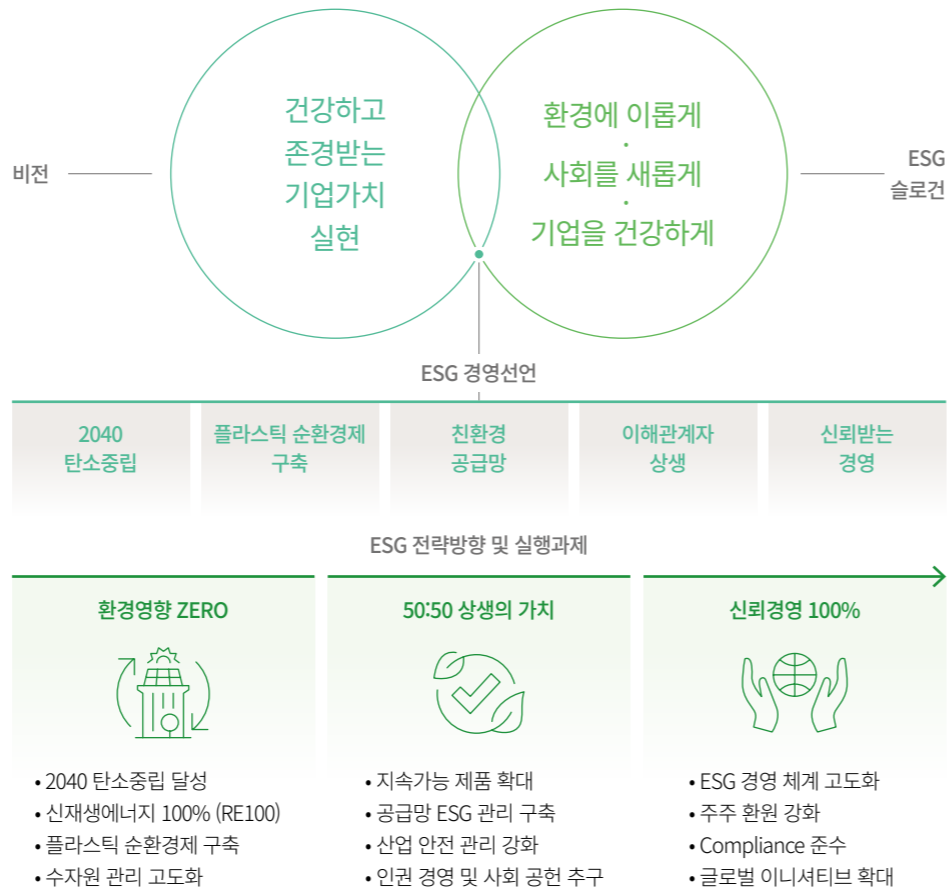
비전

건강하고 존경받는 기업가치 실현

환경에 이롭게
·
사회를 새롭게
·
기업을 건강하게

ESG 슬로건

ESG 경영선언

| 2040 탄소중립 | 플라스틱 순환경제 구축 | 친환경 공급망 | 이해관계자 상생 | 신뢰받는 경영 |
|---|---|---|---|---|

ESG 전략방향 및 실행과제

환경영향 ZERO

• 2040 탄소중립 달성
• 신재생에너지 100% (RE100)
• 플라스틱 순환경제 구축
• 수자원 관리 고도화

50:50 상생의 가치

• 지속가능 제품 확대
• 공급망 ESG 관리 구축
• 산업 안전 관리 강화
• 인권 경영 및 사회 공헌 추구

신뢰경영 100%

• ESG 경영 체계 고도화
• 주주 환원 강화
• Compliance 준수
• 글로벌 이니셔티브 확대